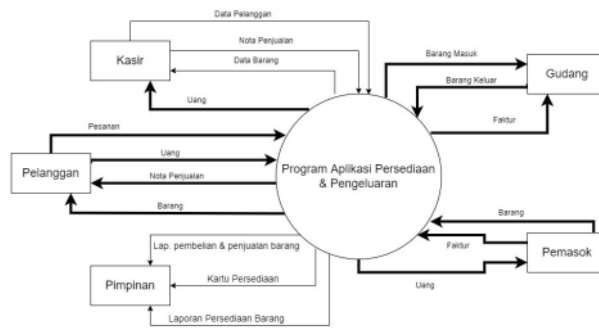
Data Pelanggan

Nota Penjualan

Kasir

Data Barang

Uang

Barang Masuk

Gudang

Barang Keluar

Faktur

Pesanan

Uang

Pelanggan

Nota Penjualan

Program Aplikasi Persediaan & Pengeluaran

Barang

Barang

Lap. pembelian & penjualan barang

Faktur

Pemasok

Kartu Persediaan

Pimpinan

Uang

Laporan Persediaan Barang